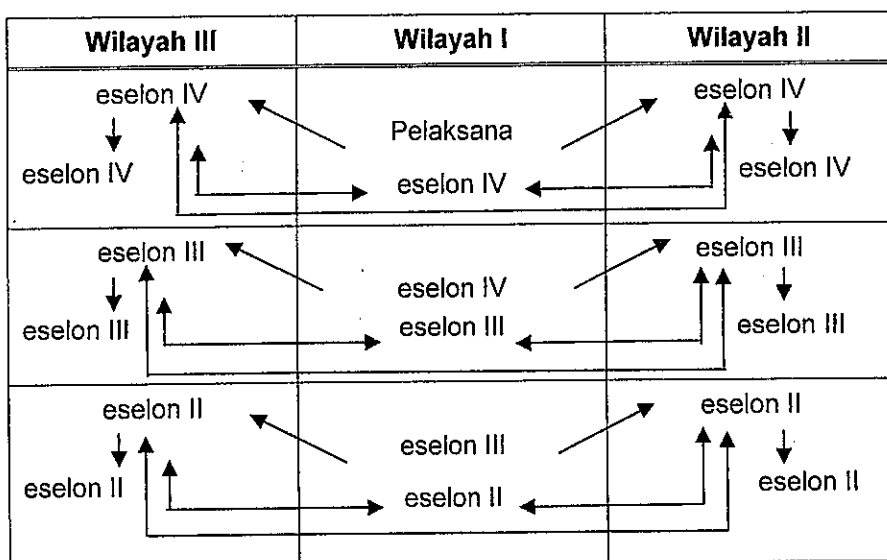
| Wilayah III | Wilayah I | Wilayah II |
|---|---|---|
| eselon IV<br>eselon IV | Pelaksana<br>eselon IV | eselon IV<br>eselon IV |
| eselon III<br>eselon III | eselon IV<br>eselon III | eselon III<br>eselon III |
| eselon II<br>eselon II | eselon III<br>eselon II | eselon II<br>eselon II |